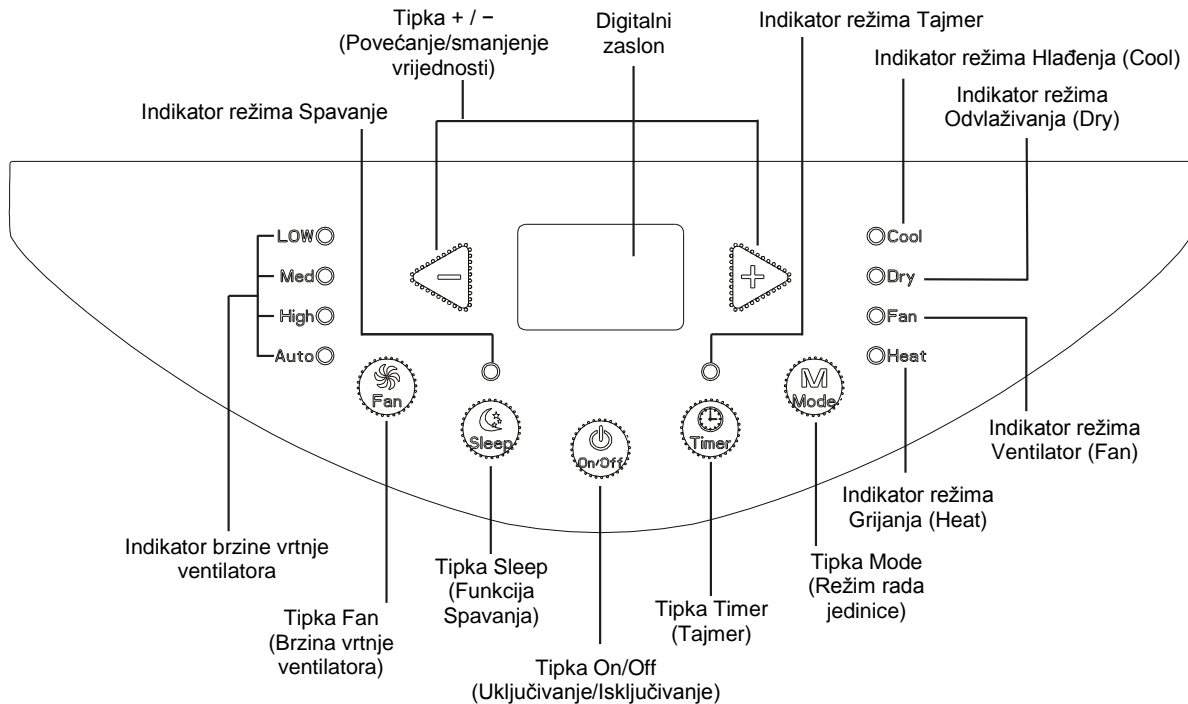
Tipka + / −
(Povećanje/smanjenje vrijednosti)

Digitalni zaslon

Indikator režima Tajmer

Indikator režima Hlađenja (Cool)

Indikator režima Odvlaživanja (Dry)

Indikator režima Spavanje

LOW
Med
High
Auto

Cool
Dry
Fan
Heat

Fan

Sleep

On/Off

Timer

Mode

Indikator režima Ventilator (Fan)

Indikator režima Grijanja (Heat)

Indikator brzine vrtnje ventilatora

Tipka Sleep (Funkcija Spavanja)

Tipka Mode (Režim rada jedinice)

Tipka Fan (Brzina vrtnje ventilatora)

Tipka Timer (Tajmer)

Tipka On/Off (Uključivanje/Isključivanje)